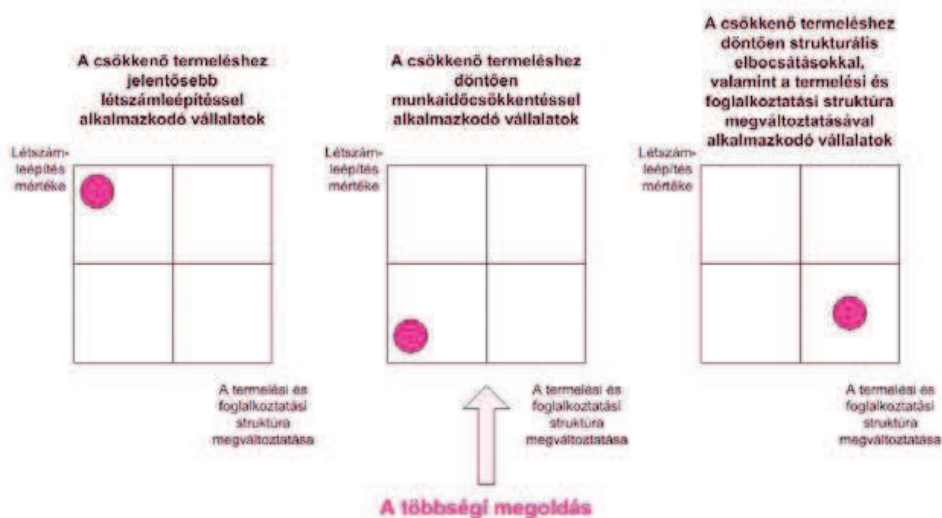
A csökkenő termeléshez jelentősebb létszámleépítéssel alkalmazkodó vállalatok

Létszámleépítés mértéke

A termelési és foglalkoztatási struktúra megváltoztatása

A csökkenő termeléshez döntően munkaidőcsökkentéssel alkalmazkodó vállalatok

Létszámleépítés mértéke

A termelési és foglalkoztatási struktúra megváltoztatása

A csökkenő termeléshez döntően strukturális elbocsátásokkal, valamint a termelési és foglalkoztatási struktúra megváltoztatásával alkalmazkodó vállalatok

Létszámleépítés mértéke

A termelési és foglalkoztatási struktúra megváltoztatása

A többségi megoldás